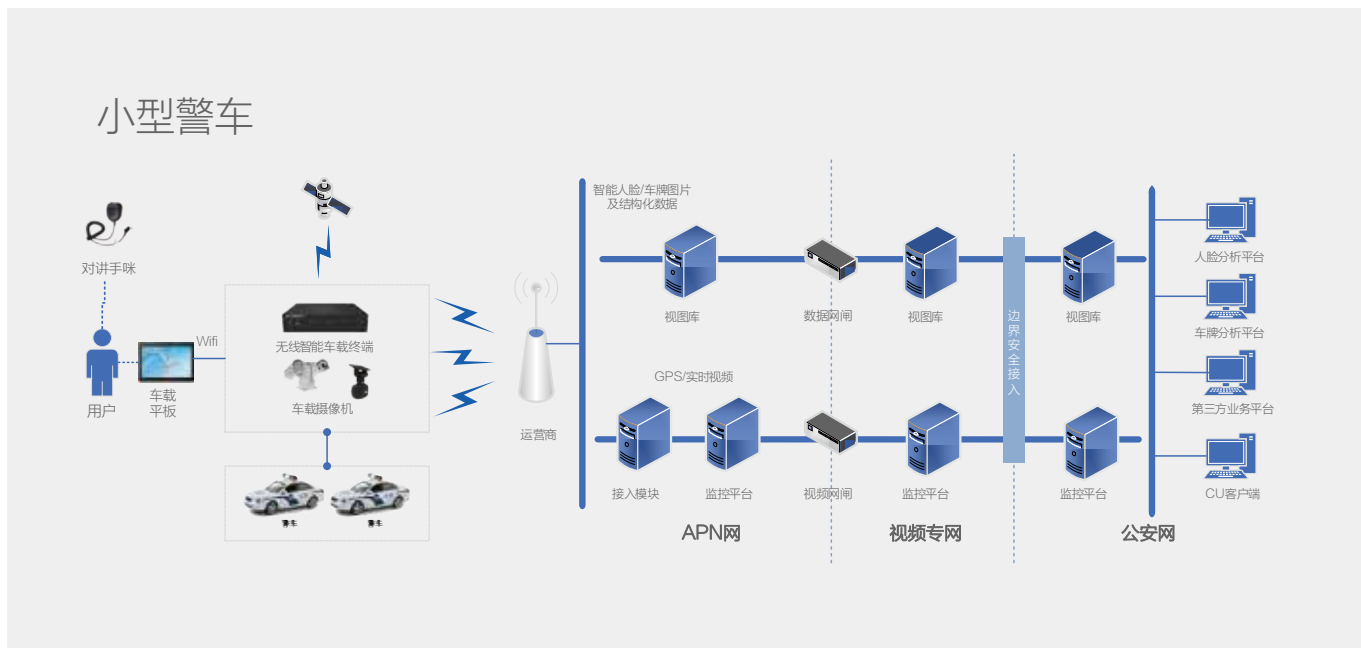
小型警车

对讲手咪

用户

车载
平板

Wifi

无线智能车载终端

车载摄像机

警车

警车

运营商

智能人脸/车牌图片
及结构化数据

视图库

数据网闸

视图库

GPS/实时视频

接入模块

监控平台

视频网闸

监控平台

边界安全接入

视图库

监控平台

人脸分析平台

车牌分析平台

第三方业务平台

CU客户端

APN网

视频专网

公安网